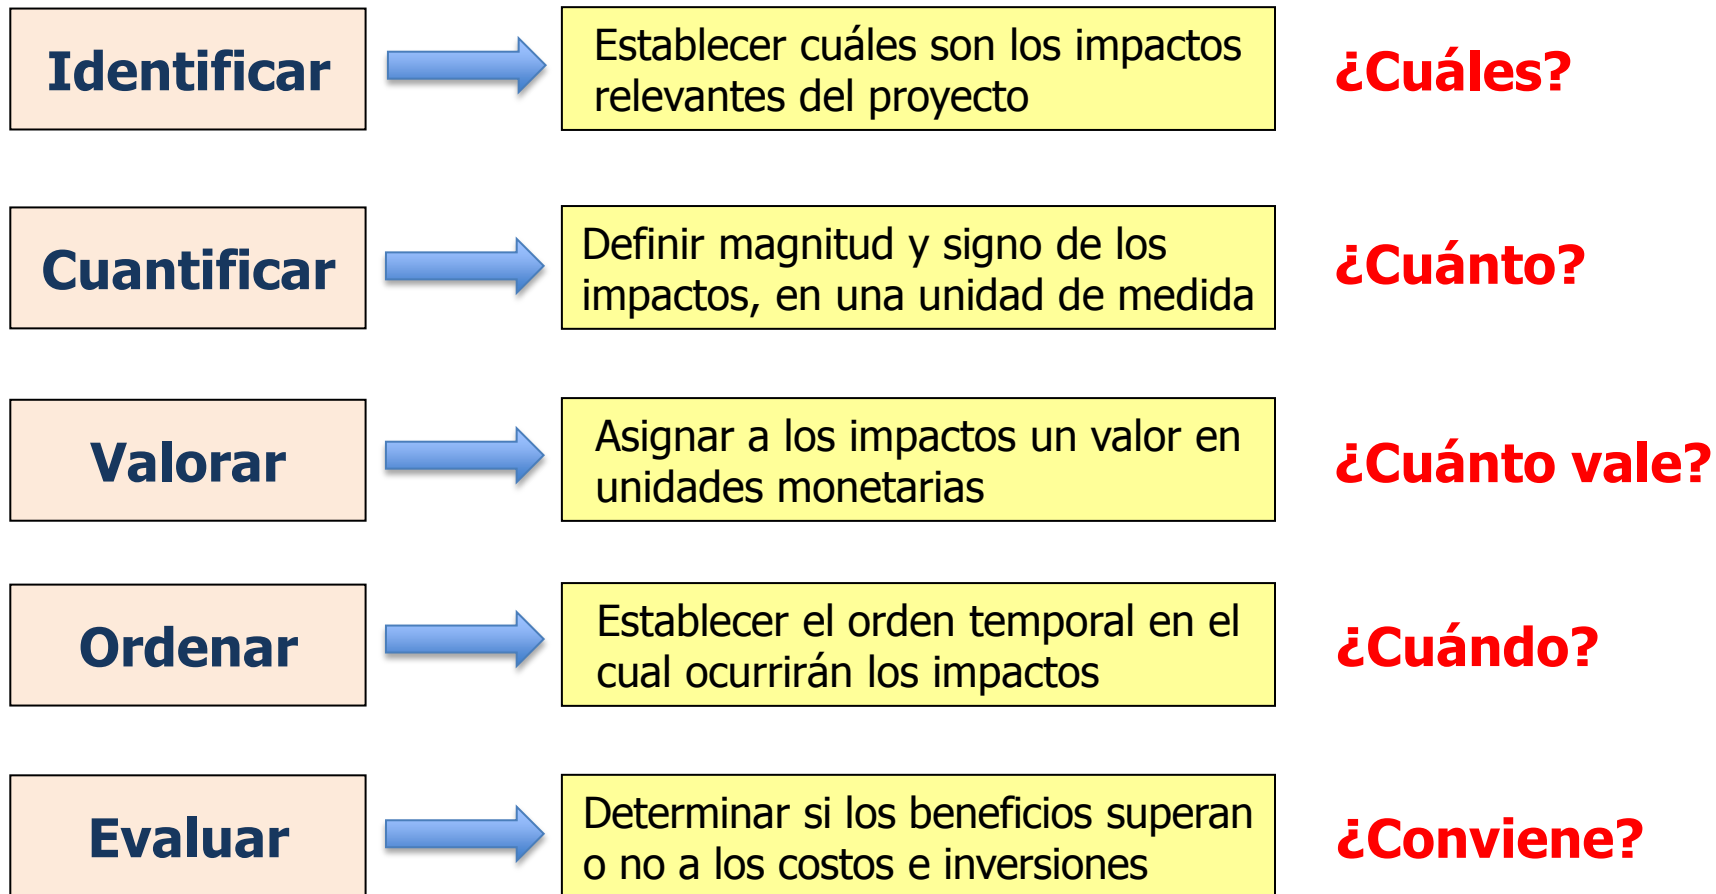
Identificar

Establecer cuáles son los impactos relevantes del proyecto

¿Cuáles?

Cuantificar

Definir magnitud y signo de los impactos, en una unidad de medida

¿Cuánto?

Valorar

Asignar a los impactos un valor en unidades monetarias

¿Cuánto vale?

Ordenar

Establecer el orden temporal en el cual ocurrirán los impactos

¿Cuándo?

Evaluar

Determinar si los beneficios superan o no a los costos e inversiones

¿Conviene?